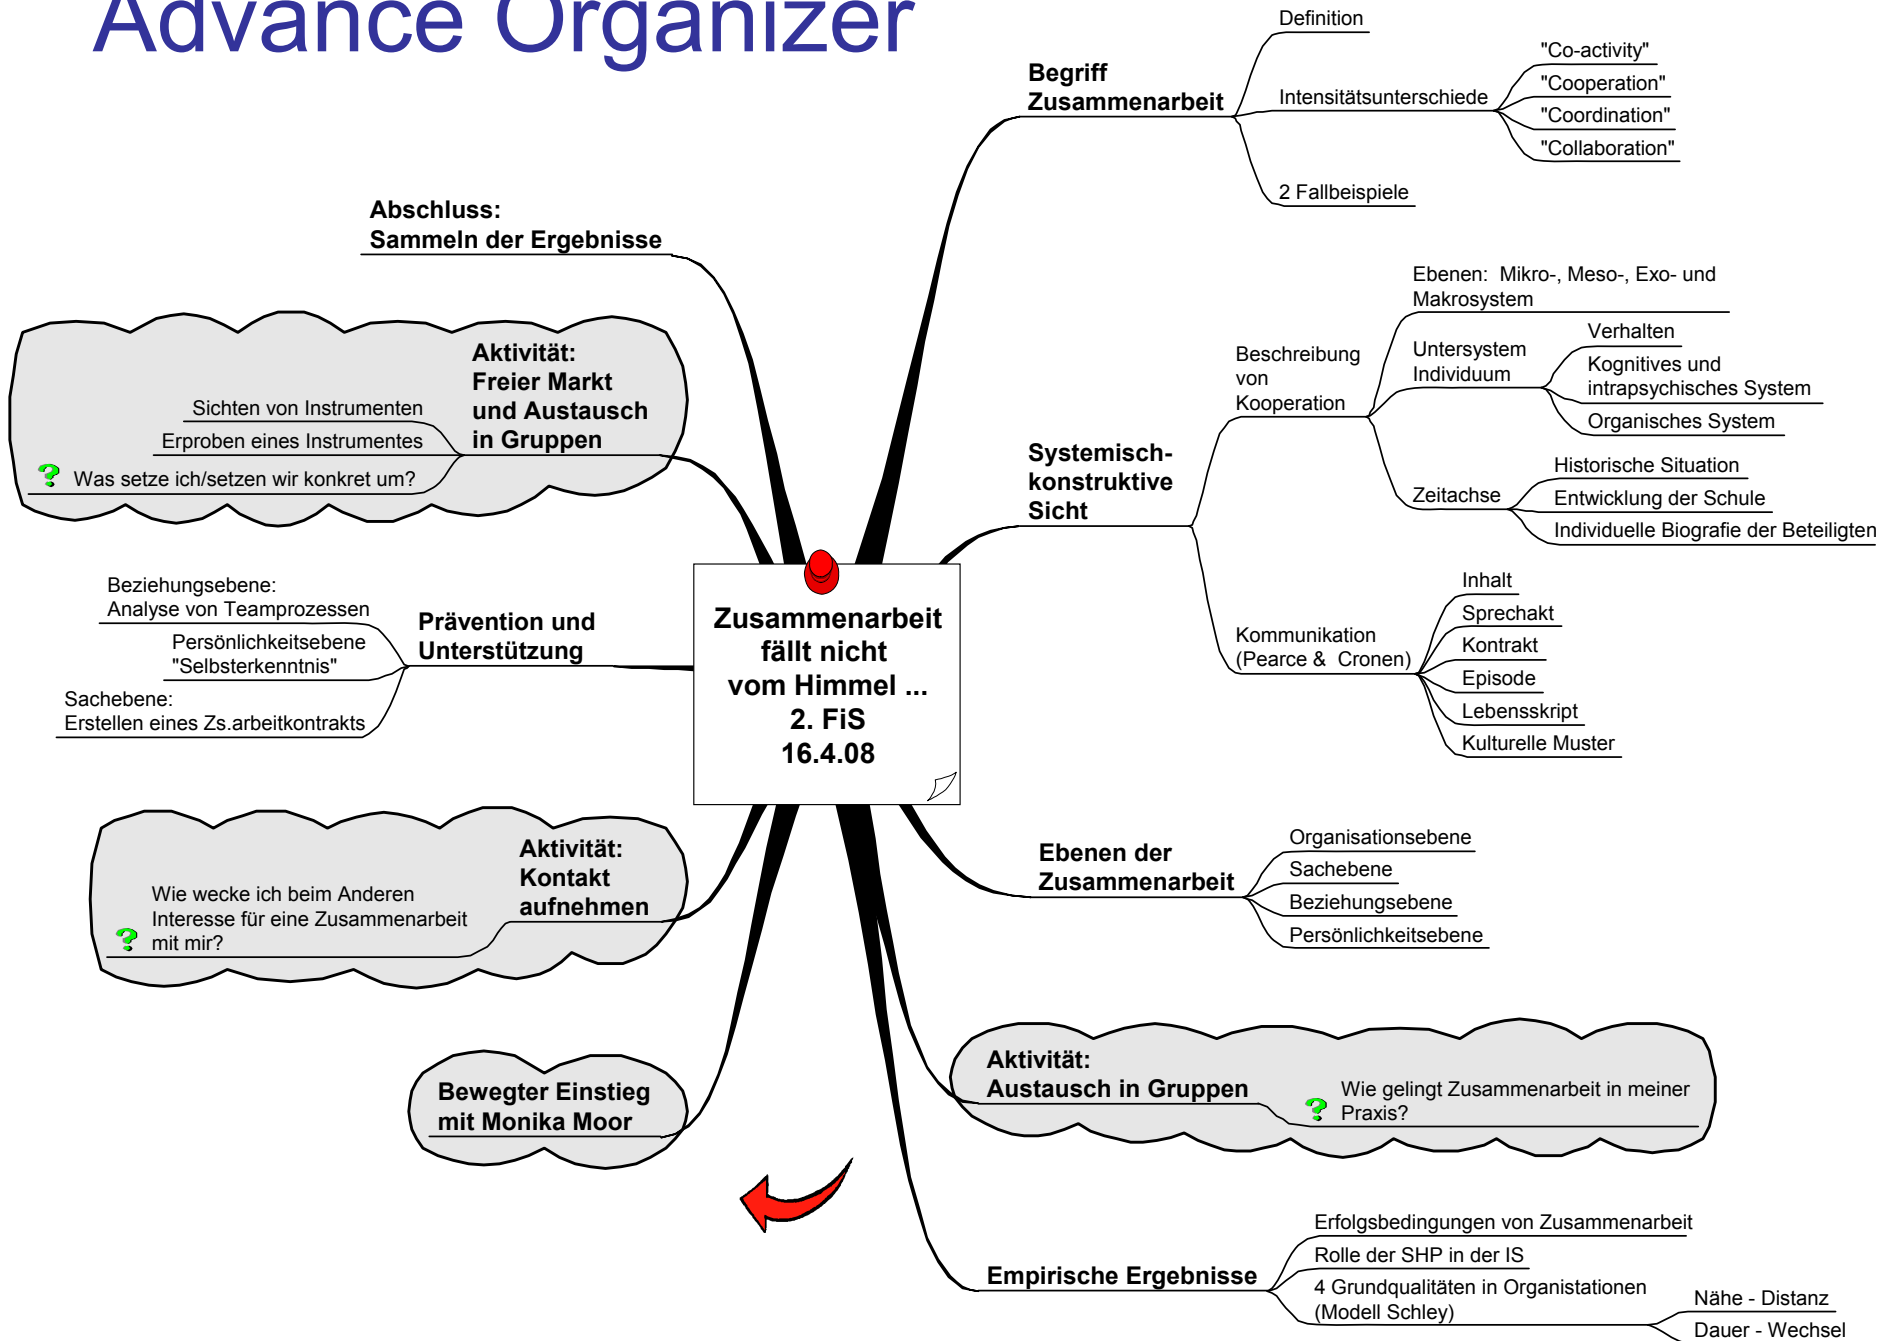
Advance Organizer

Zusammenarbeit fällt nicht vom Himmel ...
2. FiS
16.4.08

Begriff Zusammenarbeit
Definition
Intensitätsunterschiede
"Co-activity"
"Cooperation"
"Coordination"
"Collaboration"
2 Fallbeispiele

Systemisch-konstruktive Sicht
Beschreibung von Kooperation
Ebenen: Mikro-, Meso-, Exo- und Makrosystem
Untersystem Individuum
Verhalten
Kognitives und intrapsychisches System
Organisches System
Zeitachse
Historische Situation
Entwicklung der Schule
Individuelle Biografie der Beteiligten
Kommunikation (Pearce & Cronen)
Inhalt
Sprechakt
Kontrakt
Episode
Lebensskript
Kulturelle Muster

Ebenen der Zusammenarbeit
Organisationsebene
Sachebene
Beziehungsebene
Persönlichkeitsebene

Aktivität: Austausch in Gruppen
Wie gelingt Zusammenarbeit in meiner Praxis?

Empirische Ergebnisse
Erfolgsbedingungen von Zusammenarbeit
Rolle der SHP in der IS
4 Grundqualitäten in Organistationen (Modell Schley)
Nähe - Distanz
Dauer - Wechsel

Abschluss: Sammeln der Ergebnisse

Aktivität: Freier Markt und Austausch in Gruppen
Sichten von Instrumenten
Erproben eines Instrumentes
Was setze ich/setzen wir konkret um?

Prävention und Unterstützung
Beziehungsebene: Analyse von Teamprozessen
Persönlichkeitsebene "Selbsterkenntnis"
Sachebene: Erstellen eines Zs.arbeitkontrakts

Aktivität: Kontakt aufnehmen
Wie wecke ich beim Anderen Interesse für eine Zusammenarbeit mit mir?

Bewegter Einstieg mit Monika Moor